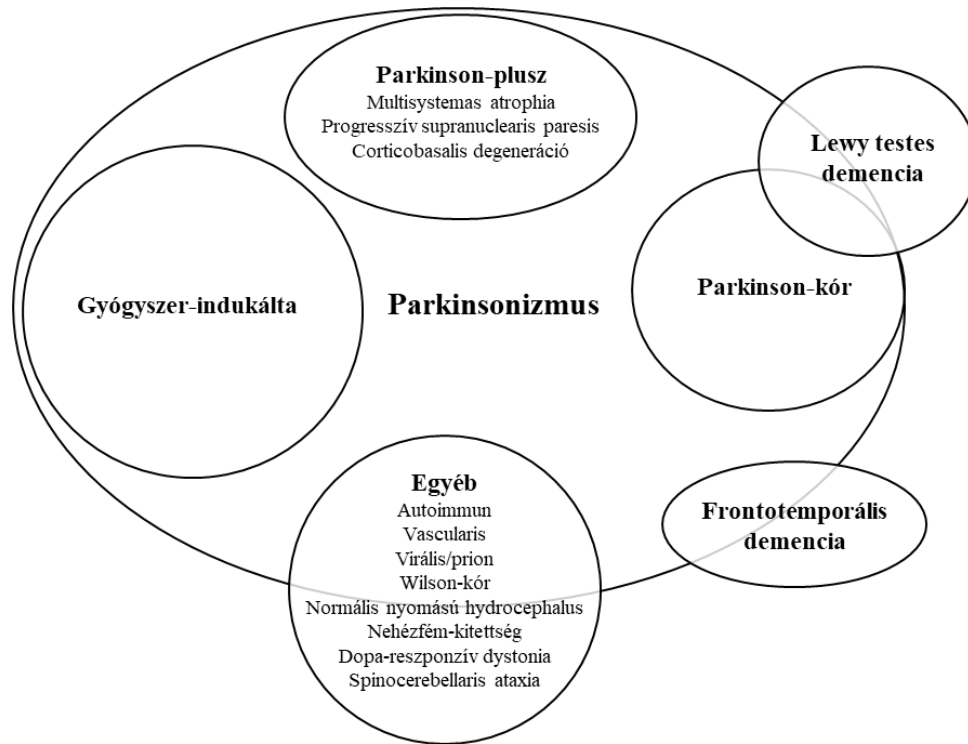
Parkinson-plusz
Multisystemas atrophia
Progresszív supranuclearis paresis
Corticobasalis degeneráció

Lewy testes demencia

Gyógyszer-indukálta

Parkinsonizmus

Parkinson-kór

Egyéb
Autoimmun
Vascularis
Virális/prion
Wilson-kór
Normális nyomású hydrocephalus
Nehézfém-kitettség
Dopa-reszponzív dystonia
Spinocerebellaris ataxia

Frontotemporális demencia